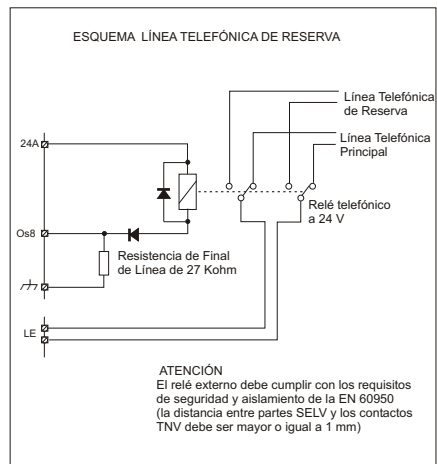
ESQUEMA LÍNEA TELEFÓNICA DE RESERVA

Línea Telefónica de Reserva

Línea Telefónica Principal

24A

Relé telefónico a 24 V

Os8

Resistencia de Final de Línea de 27 Kohm

LE

ATENCIÓN
El relé externo debe cumplir con los requisitos de seguridad y aislamiento de la EN 60950 (la distancia entre partes SELV y los contactos TNV debe ser mayor o igual a 1 mm)